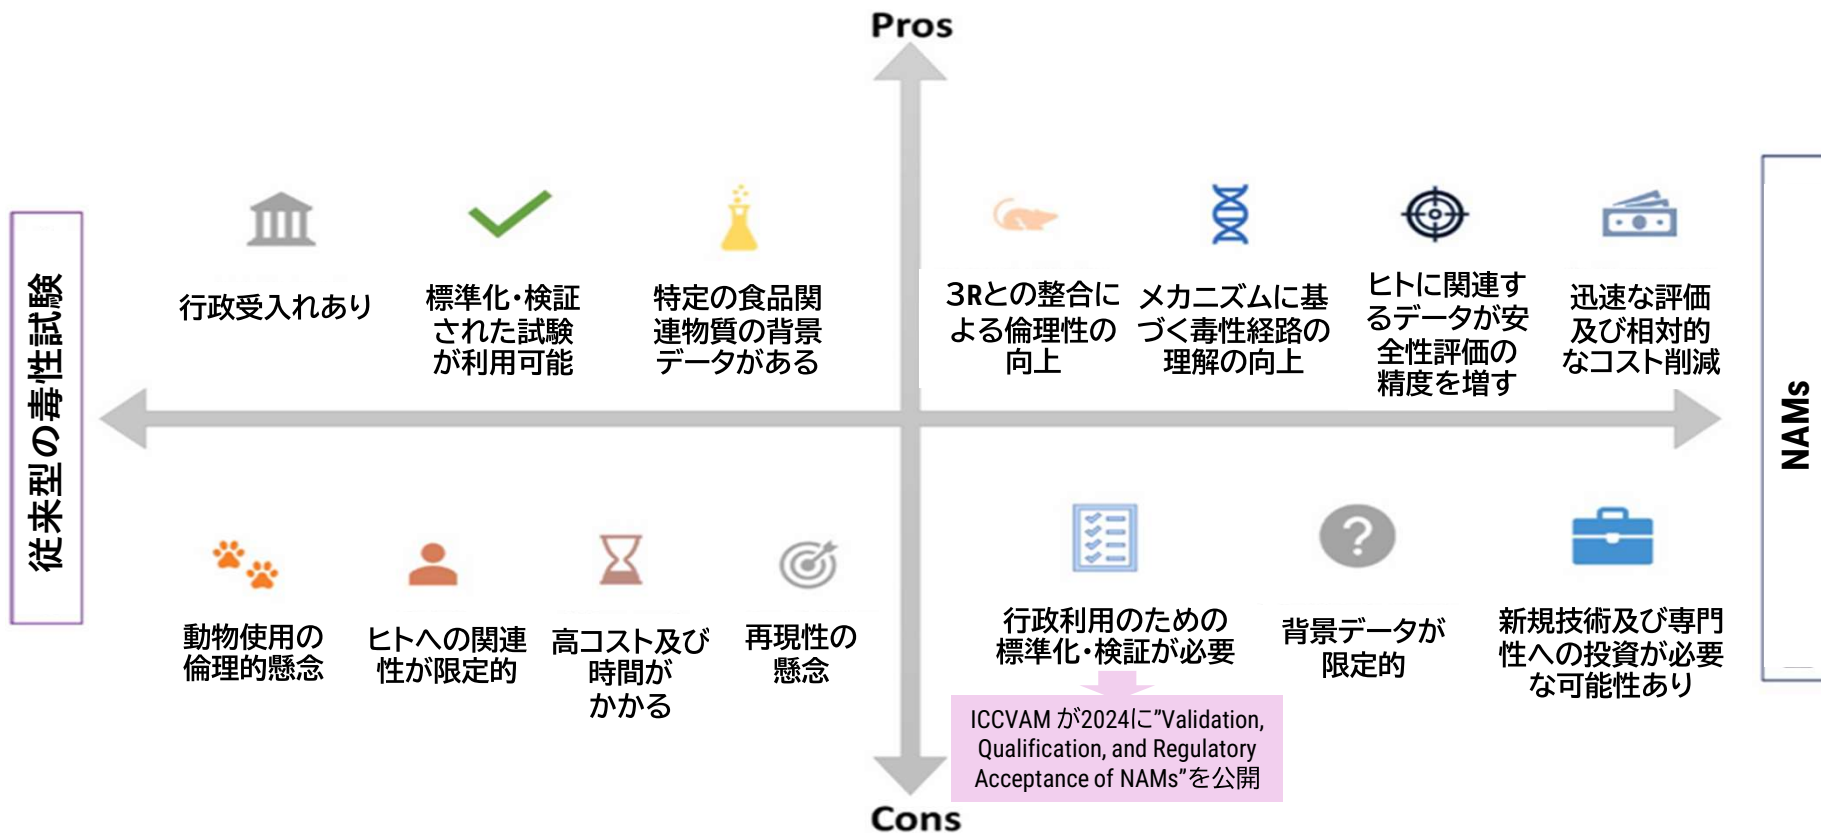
Pros

従来型の毒性試験

行政受入れあり

標準化・検証された試験が利用可能

特定の食品関連物質の背景データがある

3Rとの整合による倫理性の向上

メカニズムに基づく毒性経路の理解の向上

ヒトに関連するデータが安全性評価の精度を増す

迅速な評価及び相対的なコスト削減

NAMs

動物使用の倫理的懸念

ヒトへの関連性が限定的

高コスト及び時間がかかる

再現性の懸念

行政利用のための標準化・検証が必要

背景データが限定的

新規技術及び専門性への投資が必要な可能性あり

ICCVAMが2024に"Validation, Qualification, and Regulatory Acceptance of NAMs"を公開

Cons